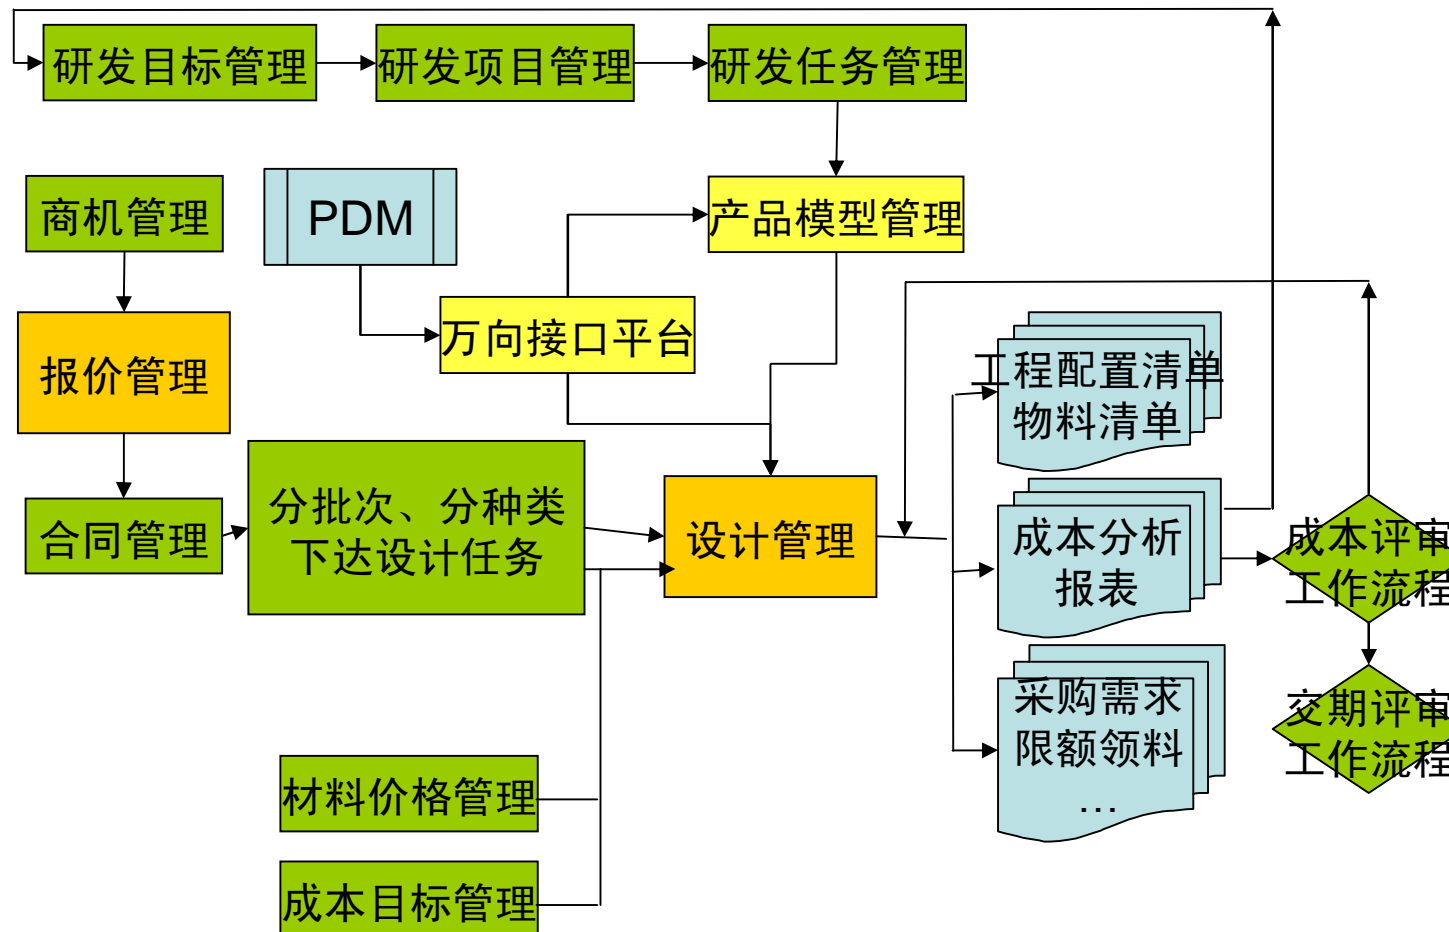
研发目标管理

研发项目管理

研发任务管理

商机管理

PDM

产品模型管理

报价管理

万向接口平台

工程配置清单
物料清单

合同管理

分批次、分种类
下达设计任务

设计管理

成本分析
报表

成本评审
工作流程

采购需求
限额领料
…

交期评审
工作流程

材料价格管理

成本目标管理